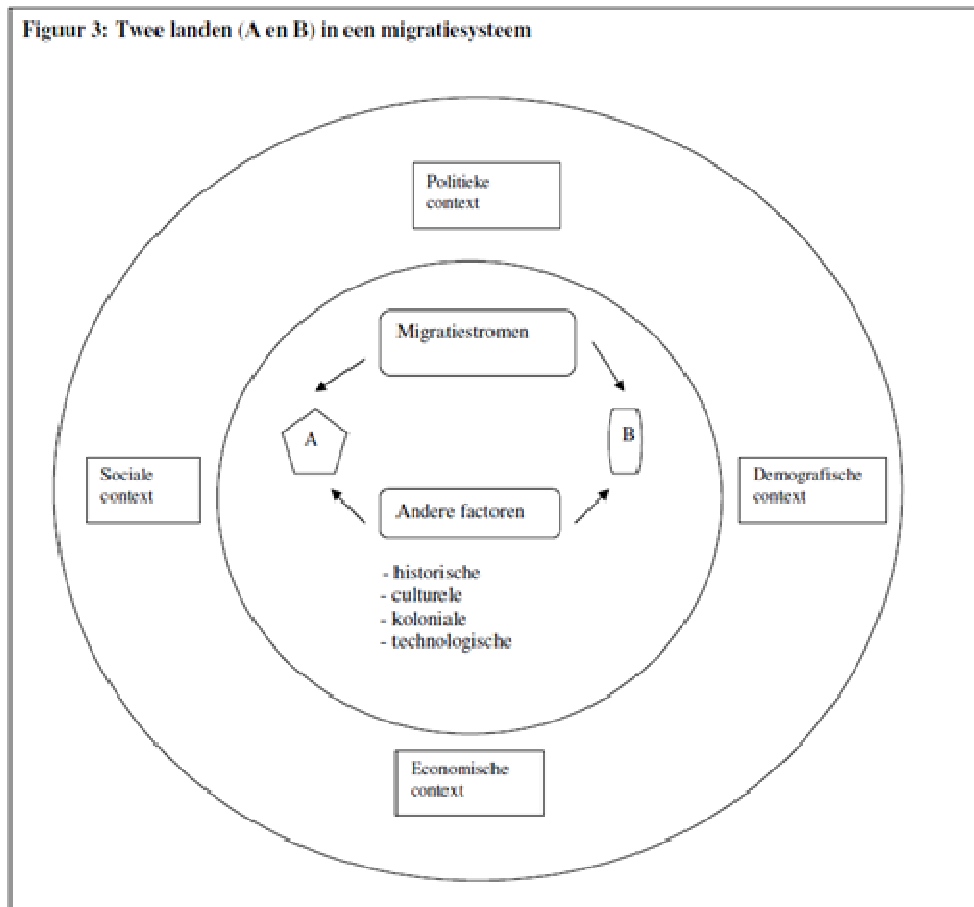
Figuur 3: Twee landen (A en B) in een migratiesysteem

Politieke context

Migratiestromen

A

B

Sociale context

Demografische context

Andere factoren

- historische
- culturele
- koloniale
- technologische

Economische context